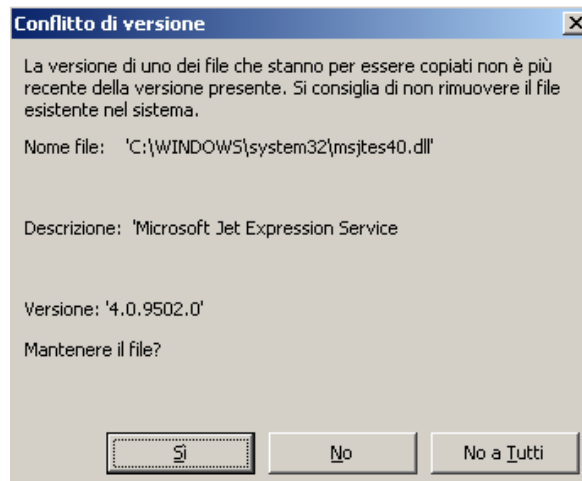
Conflitto di versione

La versione di uno dei file che stanno per essere copiati non è più recente della versione presente. Si consiglia di non rimuovere il file esistente nel sistema.

Nome file: 'C:\WINDOWS\system32\msjtes40.dll'

Descrizione: 'Microsoft Jet Expression Service

Versione: '4.0.9502.0'

Mantenere il file?

Sì

No

No a Tutti